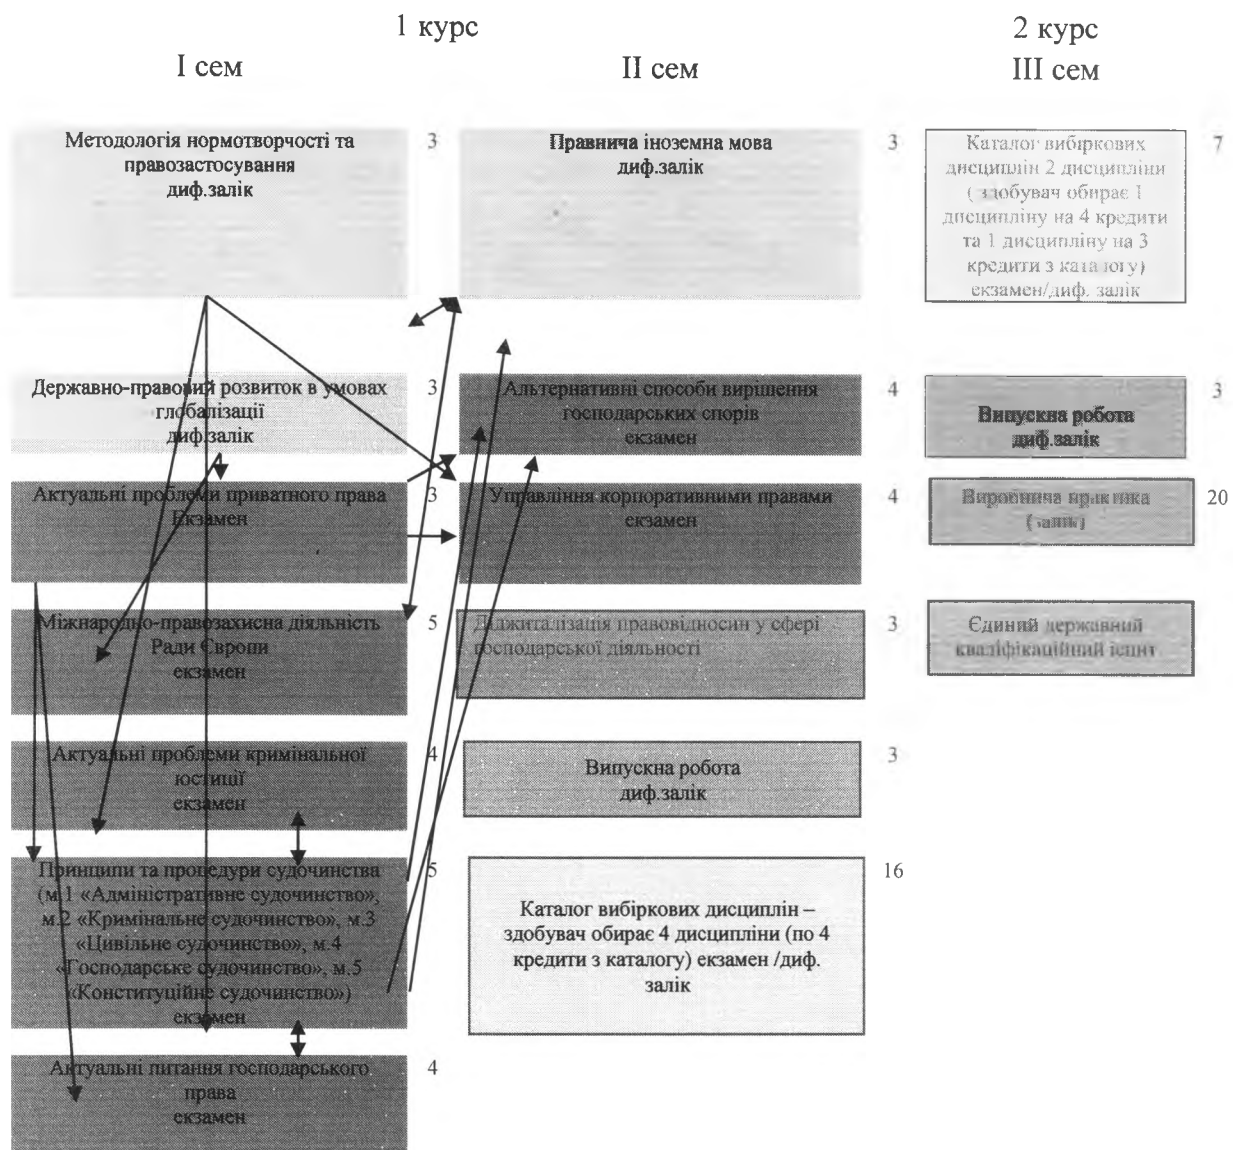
1 курс

I сем

II сем

2 курс

III сем

Методологія нормотворчості та правозастосування диф.залік

3

Правнича іноземна мова диф.залік

3

Каталог вибіркових дисциплін 2 дисципліни ( здобувач обирає 1 дисципліну на 4 кредити та 1 дисципліну на 3 кредити з каталогу) екзамен/диф. залік

7

Державно-правовий розвиток в умовах глобалізації диф.залік

3

Альтернативні способи вирішення господарських спорів екзамен

4

Випускна робота диф.залік

3

Актуальні проблеми приватного права Екзамен

3

Управління корпоративними правами екзамен

4

Виробнича практика (залік)

20

Міжнародно-правозахисна діяльність Ради Європи екзамен

5

Діджиталізація правовідносин у сфері господарської діяльності

3

Єдиний державний кваліфікаційний іспит

Актуальні проблеми кримінальної юстиції екзамен

4

Випускна робота диф.залік

3

Принципи та процедури судочинства (м.1 «Адміністративне судочинство», м.2 «Кримінальне судочинство», м.3 «Цивільне судочинство», м.4 «Господарське судочинство», м.5 «Конституційне судочинство») екзамен

5

Каталог вибіркових дисциплін – здобувач обирає 4 дисципліни (по 4 кредити з каталогу) екзамен /диф. залік

16

Актуальні питання господарського права екзамен

4